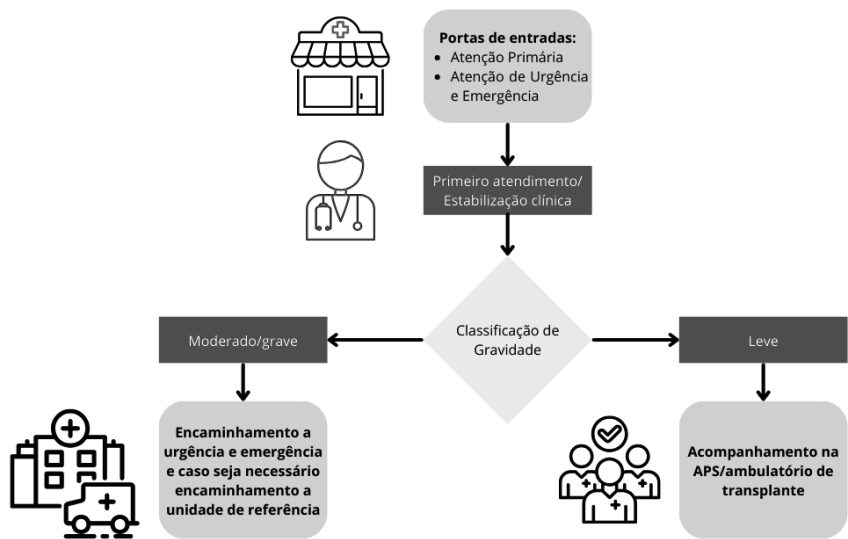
Portas de entradas:
- Atenção Primária
- Atenção de Urgência e Emergência

Primeiro atendimento/ Estabilização clínica

Classificação de Gravidade

Moderado/grave

Leve

Encaminhamento a urgência e emergência e caso seja necessário encaminhamento a unidade de referência

Acompanhamento na APS/ambulatório de transplante